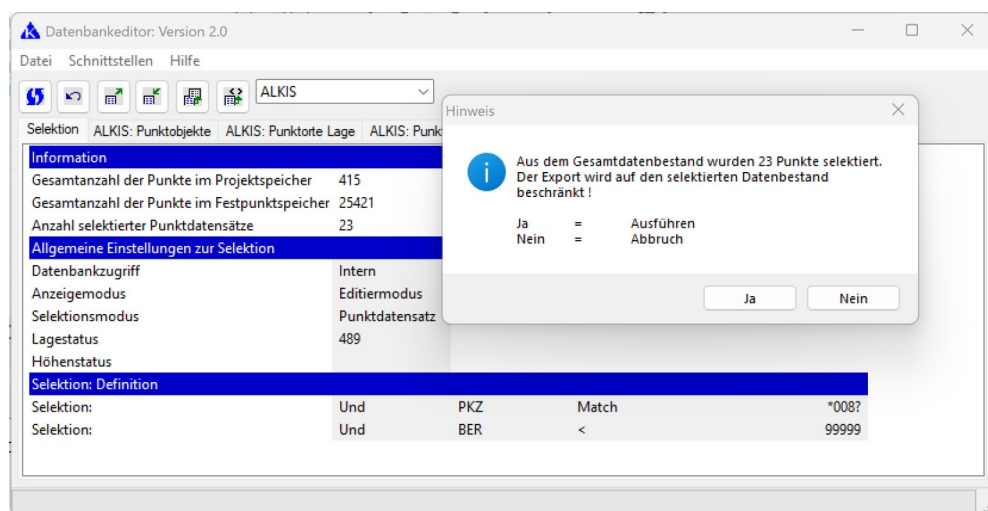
Datenbankeditor: Version 2.0

Datei Schnittstellen Hilfe

ALKIS

Selektion ALKIS: Punktobjekte ALKIS: Punktorte Lage ALKIS: Punk

| Information | |
|---|---|
| Gesamtanzahl der Punkte im Projektspeicher | 415 |
| Gesamtanzahl der Punkte im Festpunktspeicher | 25421 |
| Anzahl selektierter Punktdatensätze | 23 |
| Allgemeine Einstellungen zur Selektion | |
| Datenbankzugriff | Intern |
| Anzeigemodus | Editiermodus |
| Selektionsmodus | Punktdatensatz |
| Lagestatus | 489 |
| Höhenstatus | |

| Selektion: Definition | | | | |
|---|---|---|---|---|
| Selektion: | Und | PKZ | Match | *008? |
| Selektion: | Und | BER | < | 99999 |

Hinweis

Aus dem Gesamtdatenbestand wurden 23 Punkte selektiert. Der Export wird auf den selektierten Datenbestand beschränkt !

Ja = Ausführen
Nein = Abbruch

Ja Nein